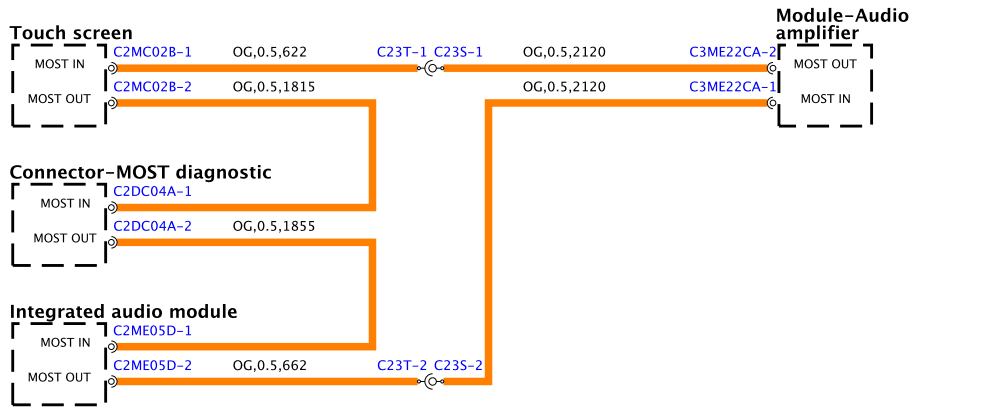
Touch screen

MOST IN

MOST OUT

C2MC02B-1

OG,0.5,622

C23T-1

C23S-1

OG,0.5,2120

C3ME22CA-2

Module-Audio amplifier

MOST OUT

MOST IN

C2MC02B-2

OG,0.5,1815

OG,0.5,2120

C3ME22CA-1

Connector-MOST diagnostic

MOST IN

C2DC04A-1

MOST OUT

C2DC04A-2

OG,0.5,1855

Integrated audio module

MOST IN

C2ME05D-1

MOST OUT

C2ME05D-2

OG,0.5,662

C23T-2

C23S-2